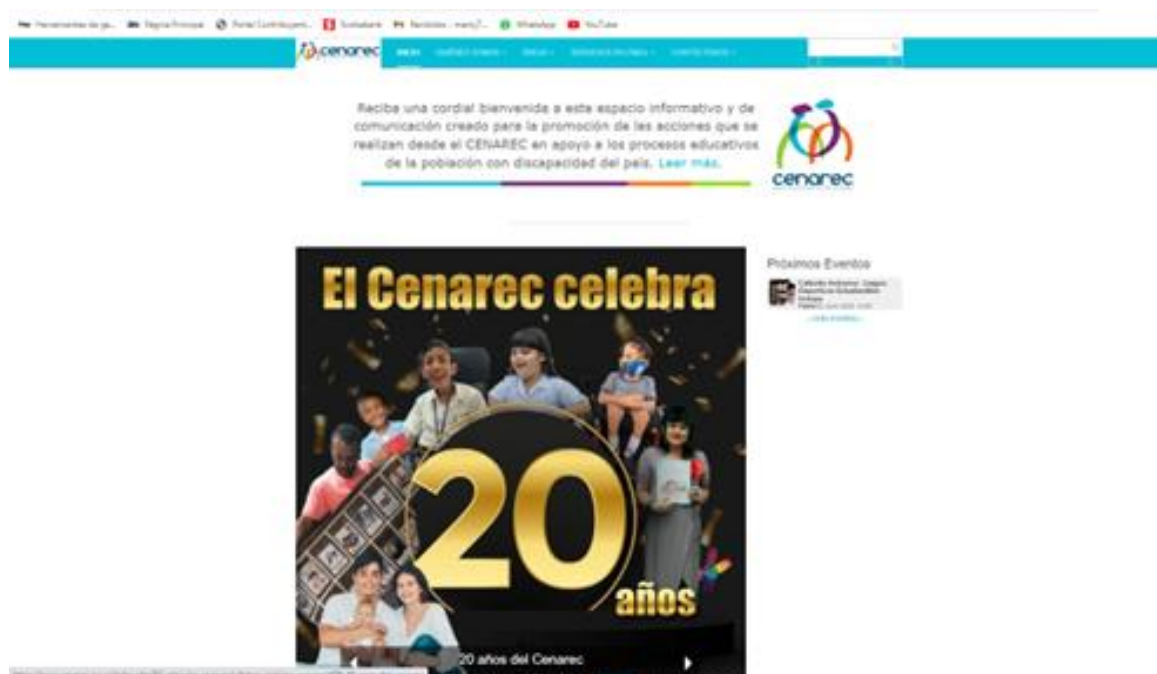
Herramientas de ge... Página Principal Portal Contribuyent... Scotiabank Recibidos - mario7... WhatsApp YouTube

cenarec INICIO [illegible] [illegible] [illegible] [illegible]

Reciba una cordial bienvenida a este espacio informativo y de comunicación creado para la promoción de las acciones que se realizan desde el CENAREC en apoyo a los procesos educativos de la población con discapacidad del país. Leer más.

cenarec

El Cenarec celebra

20 años

20 años del Cenarec

Próximos Eventos

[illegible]